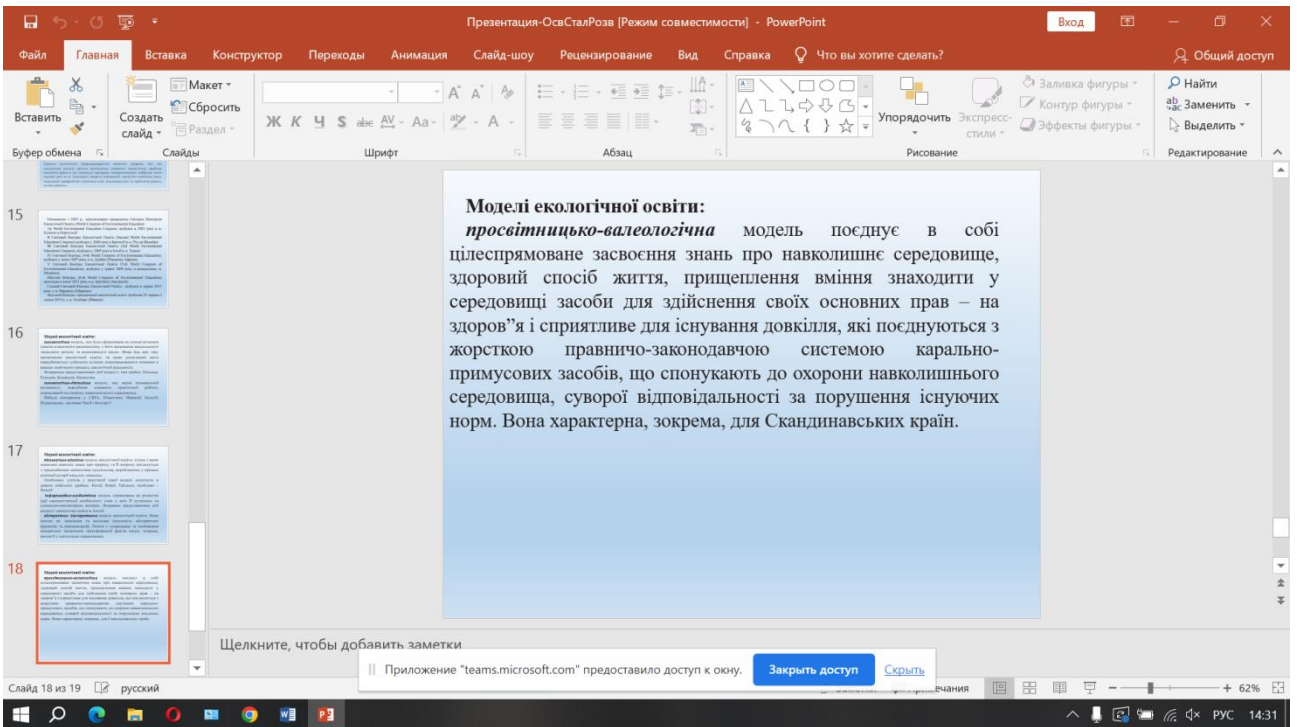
Презентация-ОсвСталРозв [Режим совместимости] - PowerPoint

Вход

Файл Главная Вставка Конструктор Переходы Анимация Слайд-шоу Рецензирование Вид Справка Что вы хотите сделать?

Общий доступ

Вставить

Буфер обмена

Макет

Сбросить

Создать слайд

Раздел

Слайды

Шрифт

Абзац

Упорядочить

Экспресс-стили

Заливка фигуры

Контур фигуры

Эффекты фигуры

Рисование

Найти

Заменить

Выделить

Редактирование

15

16

17

18

**Моделі екологічної освіти:**

***просвітницько-валеологічна*** модель поєднує в собі цілеспрямоване засвоєння знань про навколишнє середовище, здоровий спосіб життя, прищеплення вміння знаходити у середовищі засоби для здійснення своїх основних прав – на здоров"я і сприятливе для існування довкілля, які поєднуються з жорсткою правничо-законодавчою системою каральнопримусових засобів, що спонукають до охорони навколишнього середовища, суворої відповідальності за порушення існуючих норм. Вона характерна, зокрема, для Скандинавських країн.

Щелкните, чтобы добавить заметки

Приложение "teams.microsoft.com" предоставило доступ к окну.

Закрыть доступ

Скрыть

Слайд 18 из 19

русский

Примечания

62%

РУС

14:31